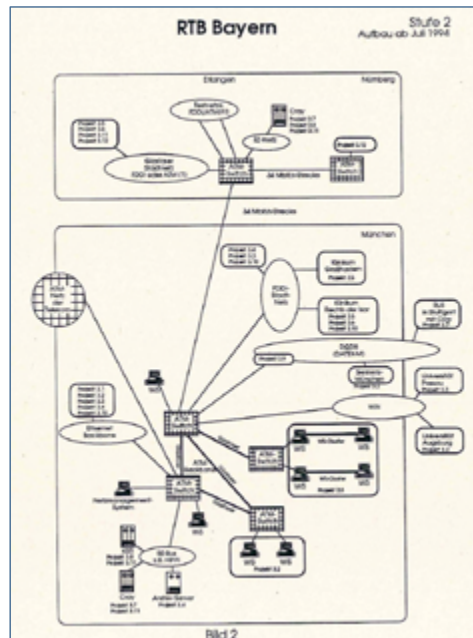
RTB Bayern

Stufe 2
Aufbau ab Juli 1994

Erlangen

Nürnberg

ATM Switch

ATM Switch

34 Mbit/s-Strecke

34 Mbit/s-Strecke

München

ATM Switch

ATM Switch

ATM Switch

ATM Switch

FDDI

WS

WS

WS

WS

WS

WS

WS

Cray

Bild 2